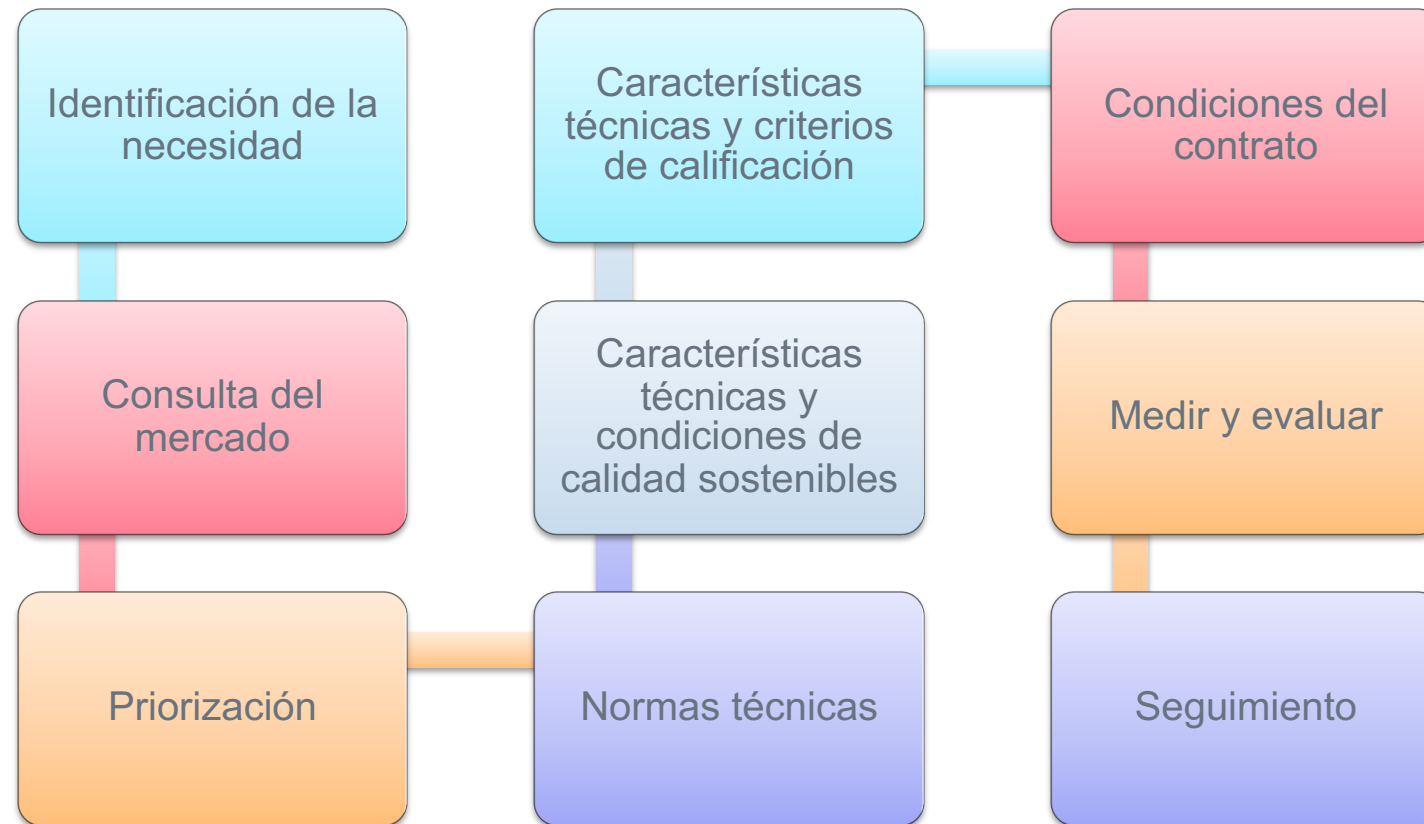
Identificación de la necesidad

Consulta del mercado

Priorización

Normas técnicas

Características técnicas y condiciones de calidad sostenibles

Características técnicas y criterios de calificación

Condiciones del contrato

Medir y evaluar

Seguimiento